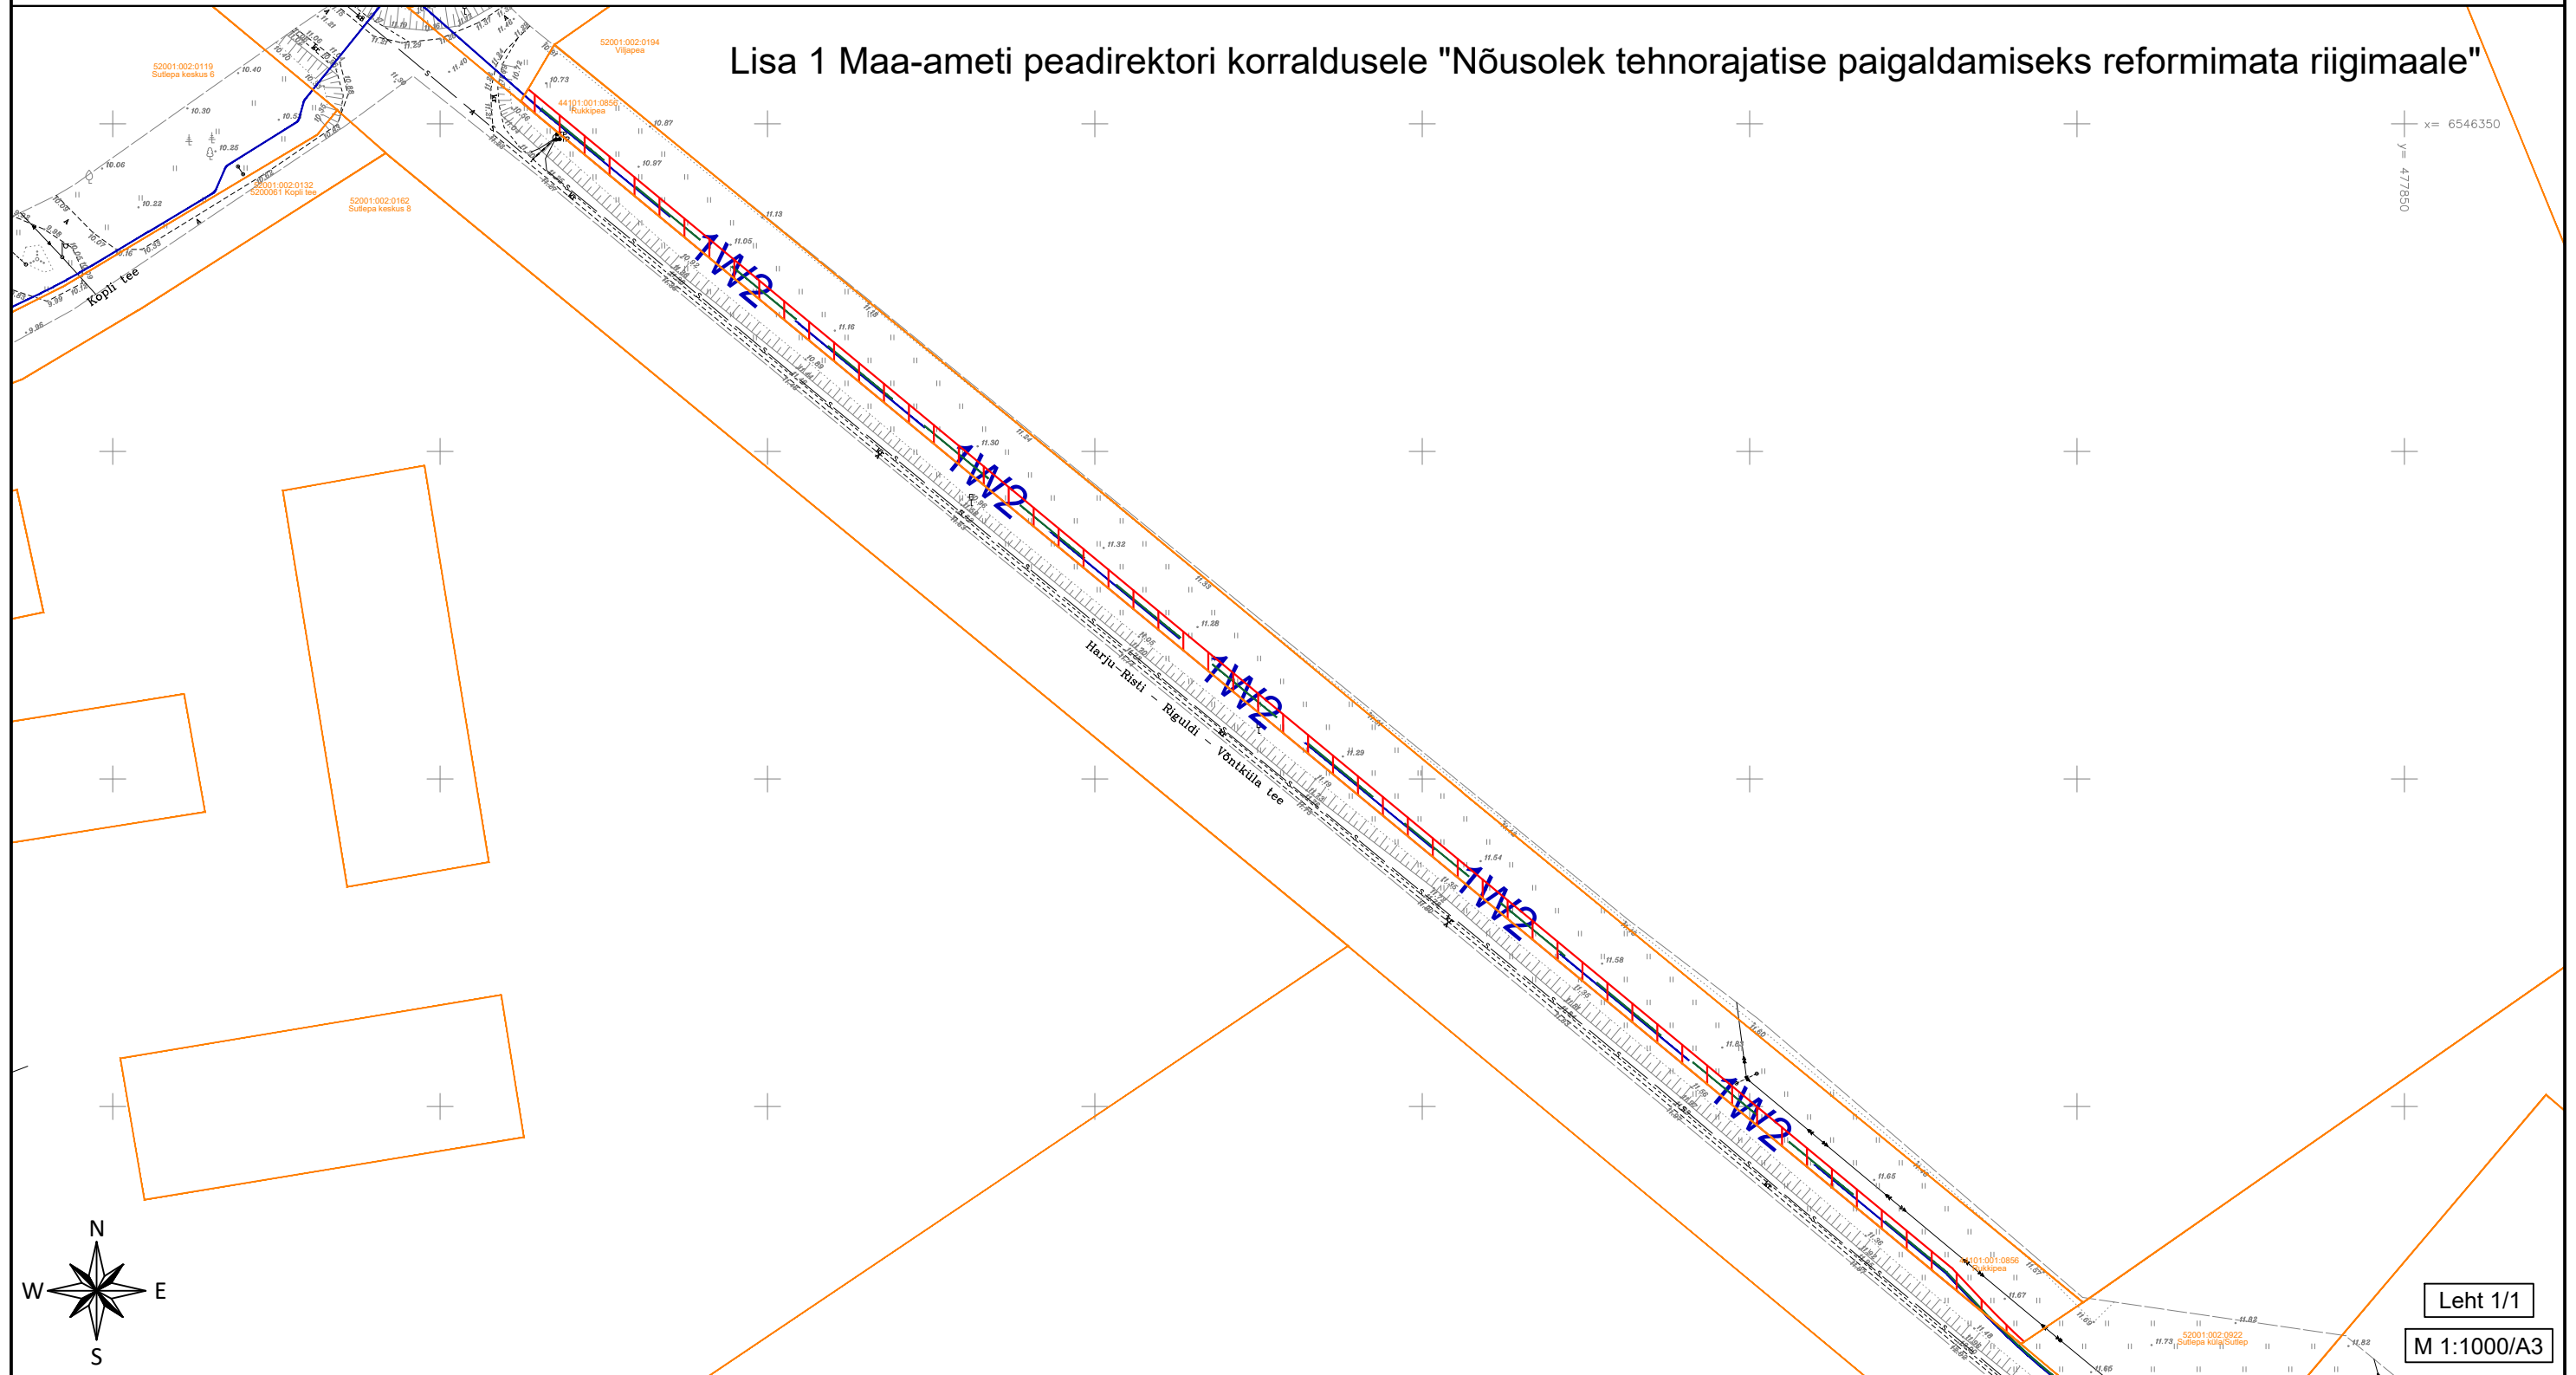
Lisa 1 Maa-ameti peadirektori korraldusele "Nõusolek tehnorajatise paigaldamiseks reformimata riigimaale"

52001:002:0119
Sutlepa keskus 6

52001:002:0194
Viljapea

44101:001:0856
Rukkipea

52001:002:0132
5200061 Kopli tee

52001:002:0162
Sutlepa keskus 8

Kopli tee

x= 6546350

y= 477850

1W2

1W2

1W2

1W2

1W2

Harju-Risti - Riguldi - Võntküla tee

44101:001:0856
Rukkipea

52001:002:0922
Sutlepa küla/Sutlep

N
W
E
S

Leht 1/1

M 1:1000/A3